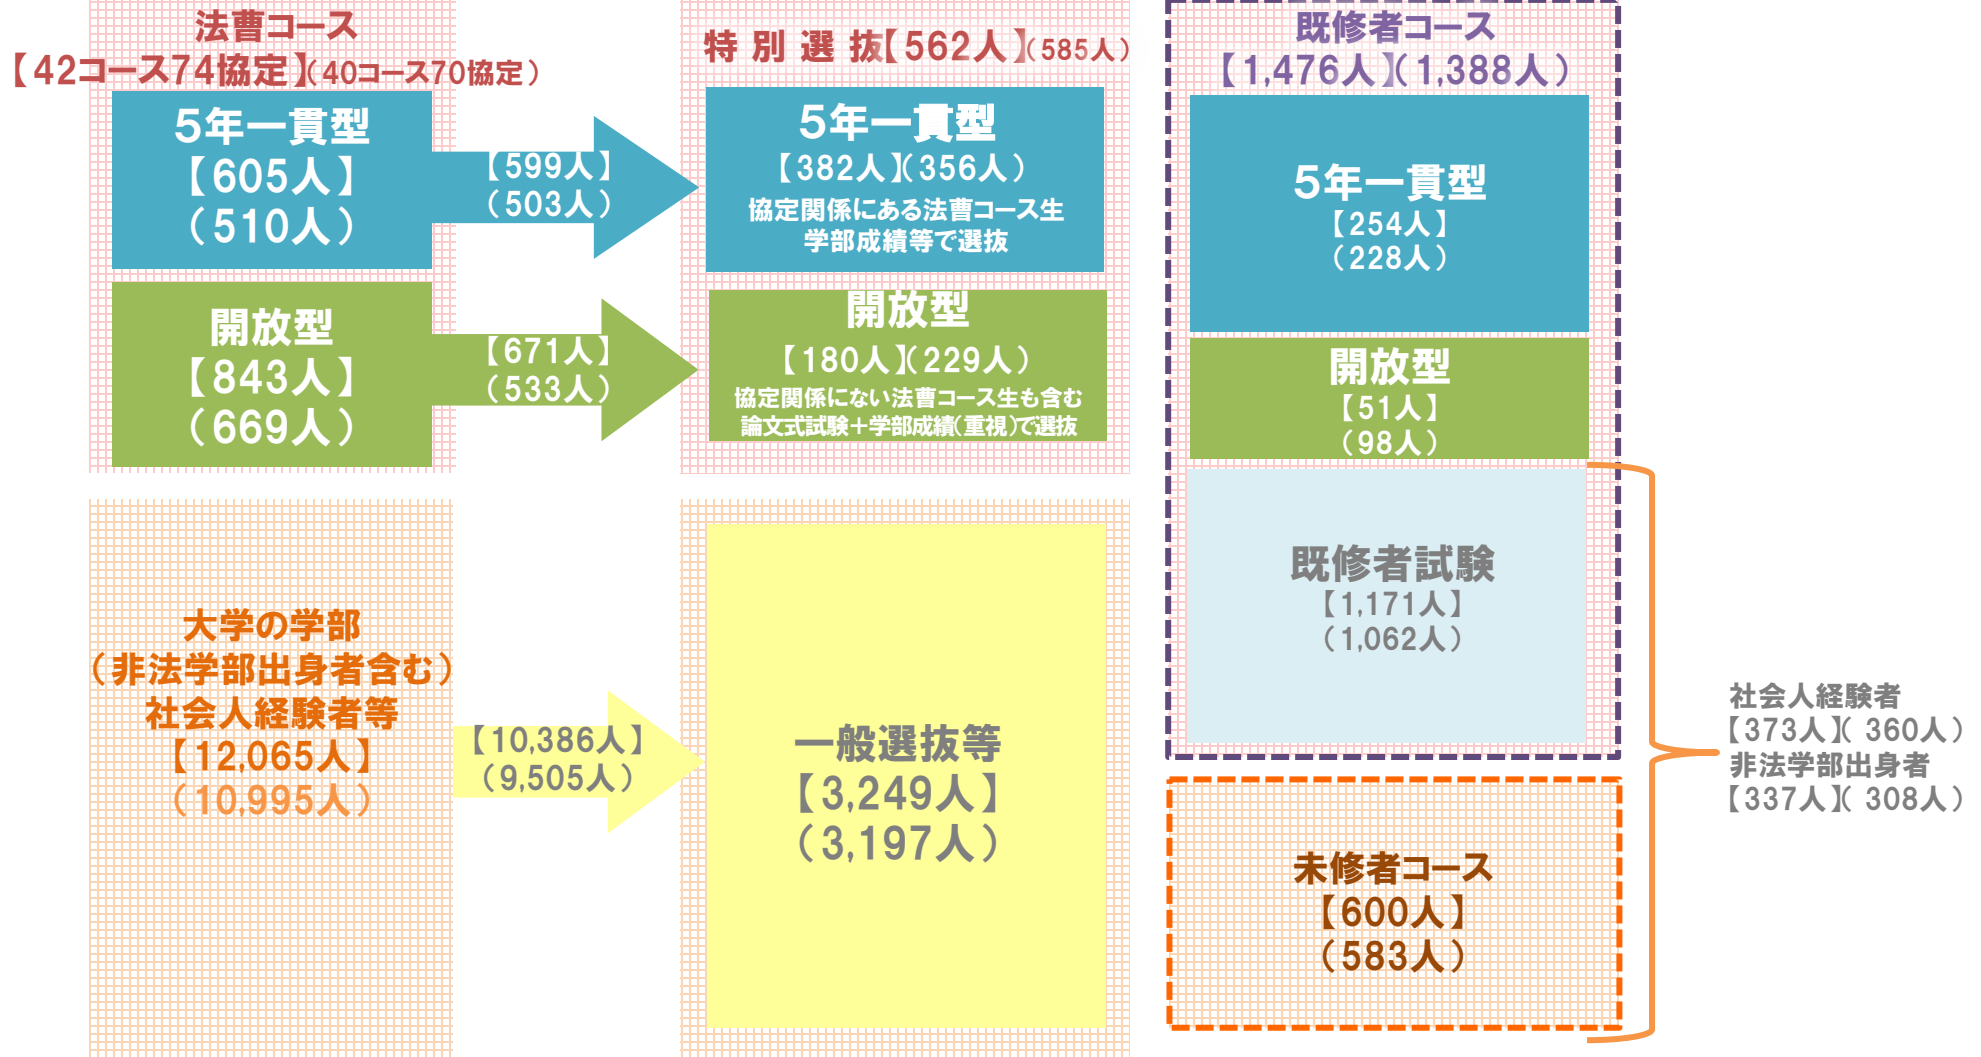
法曹コース
【42コース74協定】(40コース70協定)

5年一貫型
【605人】
(510人)

【599人】
(503人)

開放型
【843人】
(669人)

【671人】
(533人)

特別選抜【562人】(585人)

5年一貫型
【382人】(356人)
協定関係にある法曹コース生
学部成績等で選抜

開放型
【180人】(229人)
協定関係にない法曹コース生も含む
論文式試験+学部成績(重視)で選抜

既修者コース
【1,476人】(1,388人)

5年一貫型
【254人】
(228人)

開放型
【51人】
(98人)

既修者試験
【1,171人】
(1,062人)

大学の学部
(非法学部出身者含む)
社会人経験者等
【12,065人】
(10,995人)

【10,386人】
(9,505人)

一般選抜等
【3,249人】
(3,197人)

未修者コース
【600人】
(583人)

社会人経験者
【373人】(360人)
非法学部出身者
【337人】(308人)